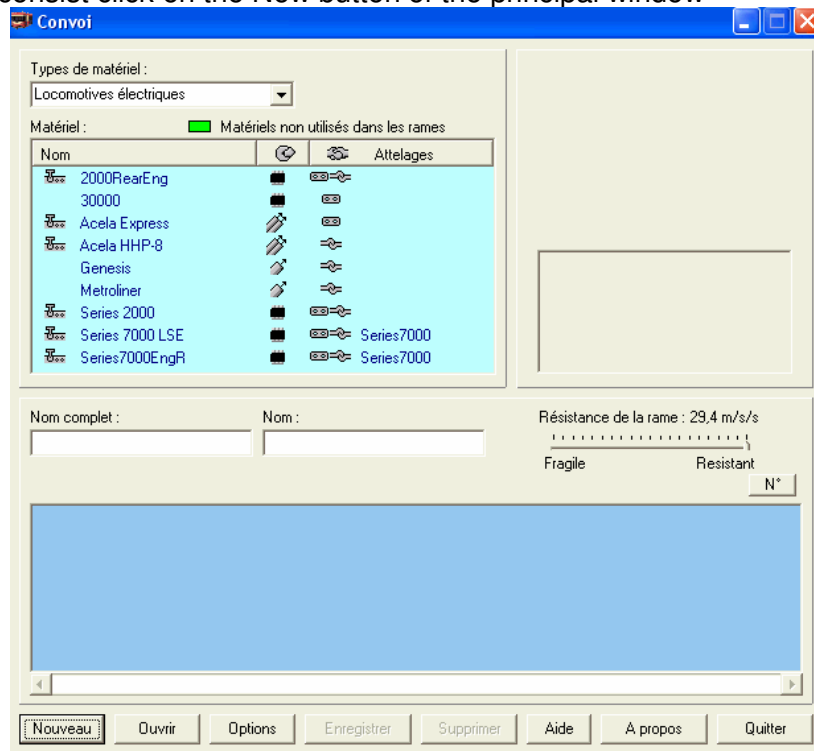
consist click on the New button of the principal window.

Convoi

Types de matériel :
Locomotives électriques

Matériel :
Matériels non utilisés dans les rames

| Nom | | | Attelages |
|---|---|---|---|
| 2000RearEng | | | |
| 30000 | | | |
| Acela Express | | | |
| Acela HHP-8 | | | |
| Genesis | | | |
| Metroliner | | | |
| Series 2000 | | | |
| Series 7000 LSE | | | Series7000 |
| Series7000EngR | | | Series7000 |

Nom complet :
Nom :
Résistance de la rame : 29,4 m/s/s
Fragile
Resistant
N°

Nouveau
Ouvrir
Options
Enregistrer
Supprimer
Aide
A propos
Quitter